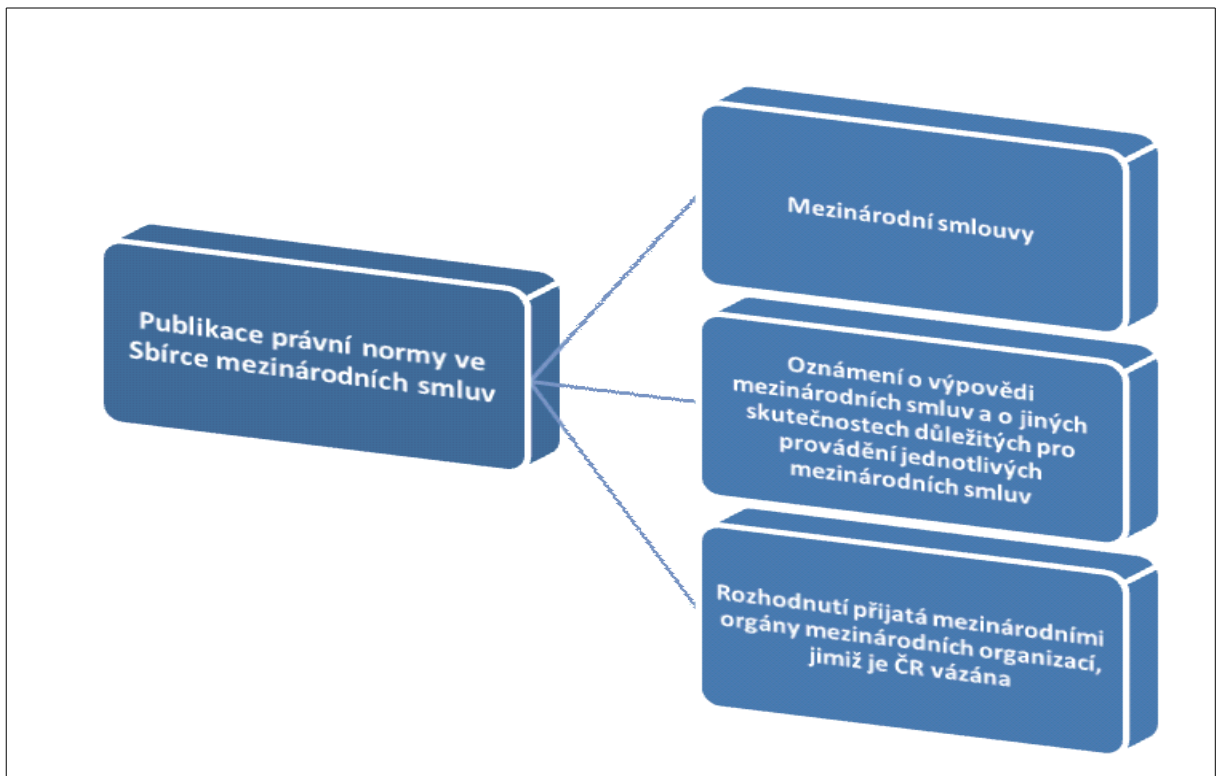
Publikace právní normy ve Sbírce mezinárodních smluv

Mezinárodní smlouvy

Oznámení o výpovědi mezinárodních smluv a o jiných skutečnostech důležitých pro provádění jednotlivých mezinárodních smluv

Rozhodnutí přijatá mezinárodními orgány mezinárodních organizací, jimiž je ČR vázána